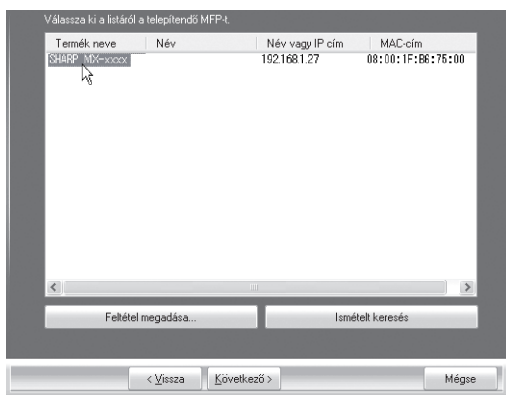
Válassza ki a listáról a telepítendő MFP-t.

| Termék neve | Név | Név vagy IP cím | MAC-cím |
|---|---|---|---|
| SHARP MX-xxxx | | 192.168.1.27 | 08:00:1F:B6:75:00 |

Feltétel megadása...

Ismételt keresés

< Vissza

Következő >

Mégse